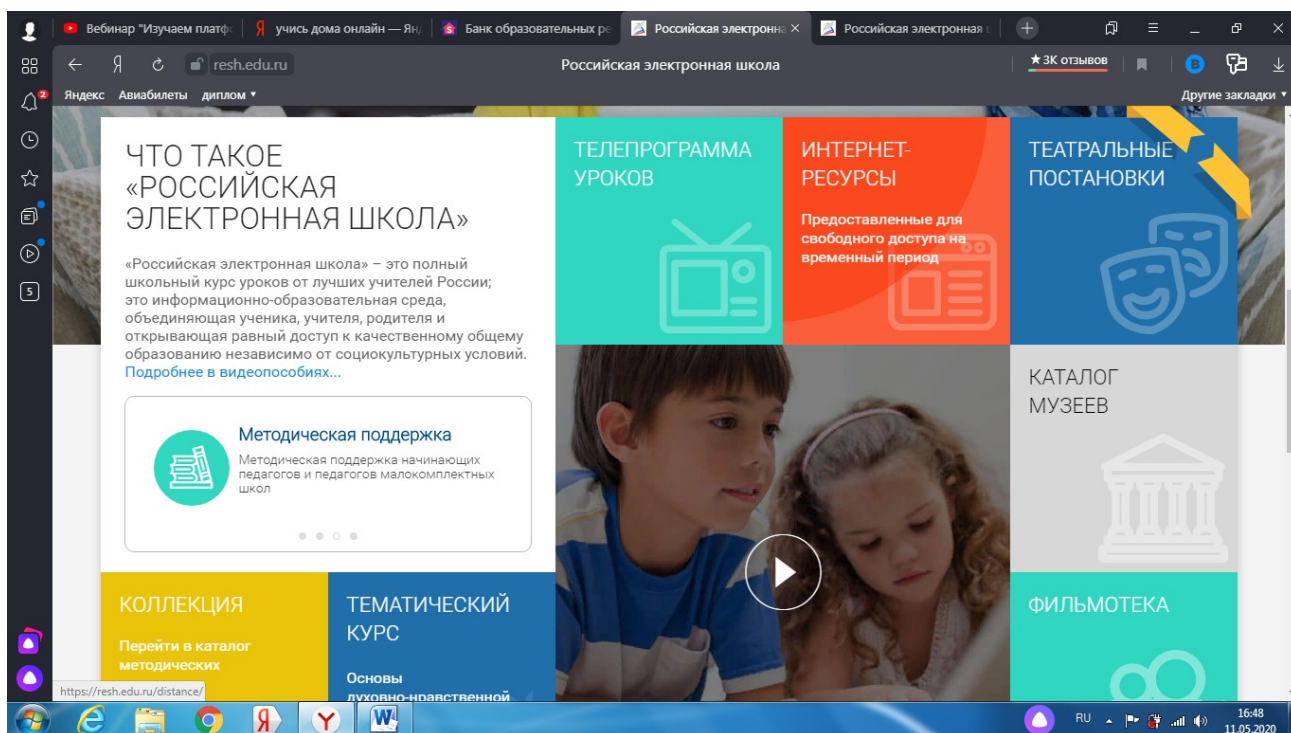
Вебинар "Изучаем платф
учись дома онлайн — Янд
Банк образовательных ре
Российская электронна
Российская электронная ш

resh.edu.ru
Российская электронная школа
★ 3К отзывов

Яндекс Авиабилеты диплом
Другие закладки

ЧТО ТАКОЕ «РОССИЙСКАЯ ЭЛЕКТРОННАЯ ШКОЛА»

«Российская электронная школа» – это полный школьный курс уроков от лучших учителей России; это информационно-образовательная среда, объединяющая ученика, учителя, родителя и открывающая равный доступ к качественному общему образованию независимо от социокультурных условий. Подробнее в видеопособиях...

Методическая поддержка
Методическая поддержка начинающих педагогов и педагогов малокомплектных школ

ТЕЛЕПРОГРАММА УРОКОВ

ИНТЕРНЕТ-РЕСУРСЫ
Предоставленные для свободного доступа на временный период

ТЕАТРАЛЬНЫЕ ПОСТАНОВКИ

КАТАЛОГ МУЗЕЕВ

КОЛЛЕКЦИЯ
Перейти в каталог методических

ТЕМАТИЧЕСКИЙ КУРС
Основы духовно-нравственной

ФИЛЬМОТЕКА

https://resh.edu.ru/distance/

RU
16:48
11.05.2020